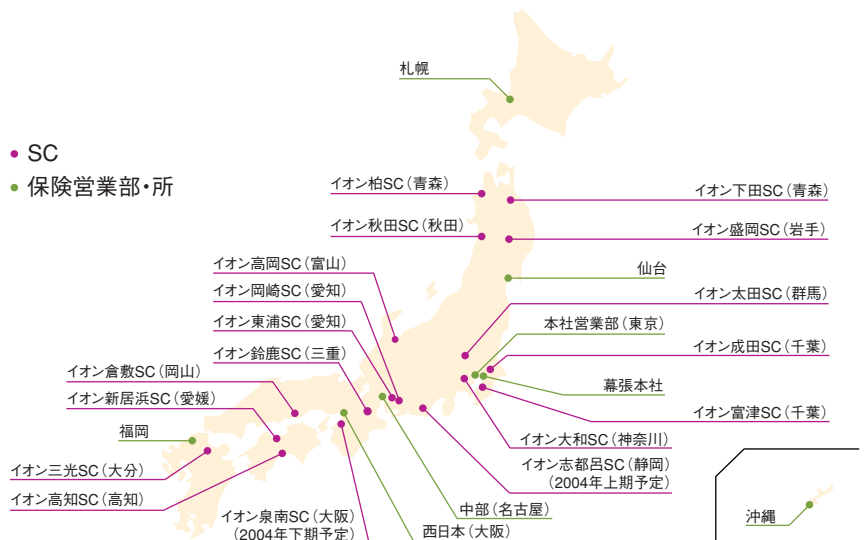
札幌

• SC
• 保険営業部・所

イオン柏SC（青森）
イオン下田SC（青森）
イオン秋田SC（秋田）
イオン盛岡SC（岩手）
仙台
イオン高岡SC（富山）
イオン岡崎SC（愛知）
イオン太田SC（群馬）
イオン東浦SC（愛知）
本社営業部（東京）
イオン鈴鹿SC（三重）
イオン成田SC（千葉）
イオン倉敷SC（岡山）
幕張本社
イオン新居浜SC（愛媛）
イオン富津SC（千葉）
福岡
イオン大和SC（神奈川）
イオン三光SC（大分）
イオン志都呂SC（静岡）
（2004年上期予定）
イオン高知SC（高知）
中部（名古屋）
イオン泉南SC（大阪）
（2004年下期予定）
西日本（大阪）
沖縄